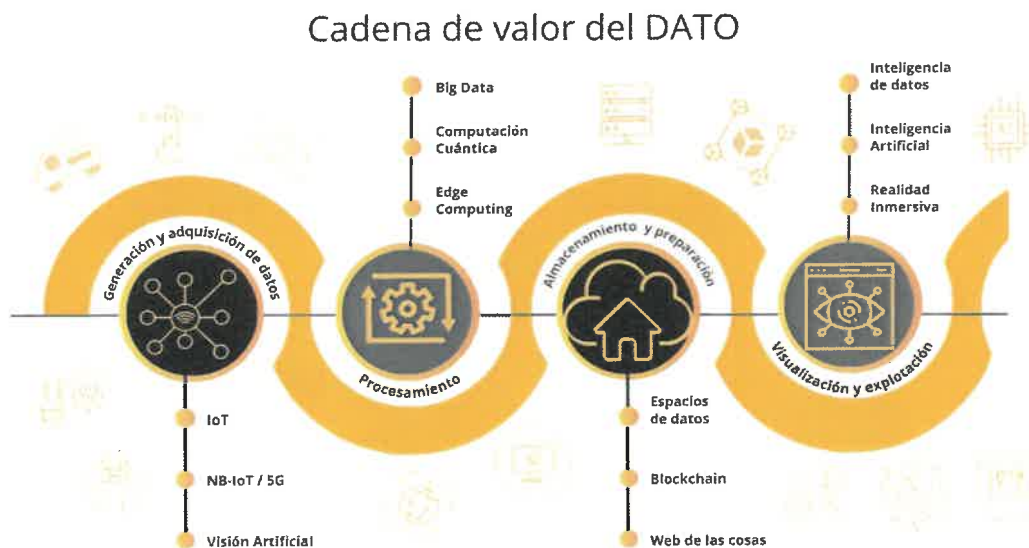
Cadena de valor del DATO

Generación y adquisición de datos

IoT

NB-IoT / 5G

Visión Artificial

Big Data

Computación Cuántica

Edge Computing

Procesamiento

Almacenamiento y preparación

Espacios de datos

Blockchain

Web de las cosas

Inteligencia de datos

Inteligencia Artificial

Realidad Inmersiva

Visualización y explotación